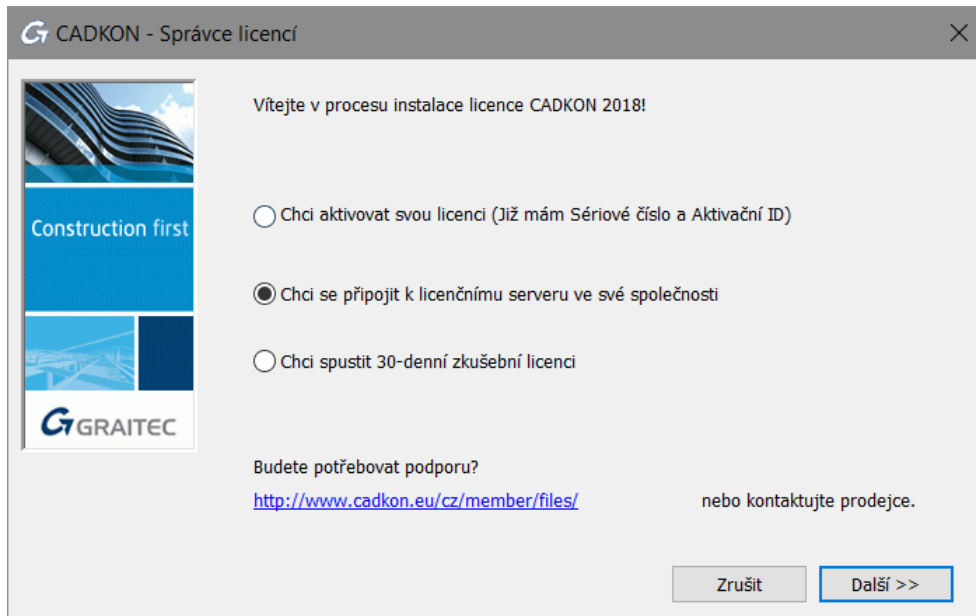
CADKON - Správce licencí

Construction first

GRAITEC

Vítejte v procesu instalace licence CADKON 2018!

Chci aktivovat svou licenci (Již mám Sériové číslo a Aktivační ID)

Chci se připojit k licenčnímu serveru ve své společnosti

Chci spustit 30-denní zkušební licenci

Budete potřebovat podporu?

http://www.cadkon.eu/cz/member/files/ nebo kontaktujte prodejce.

Zrušit

Další >>